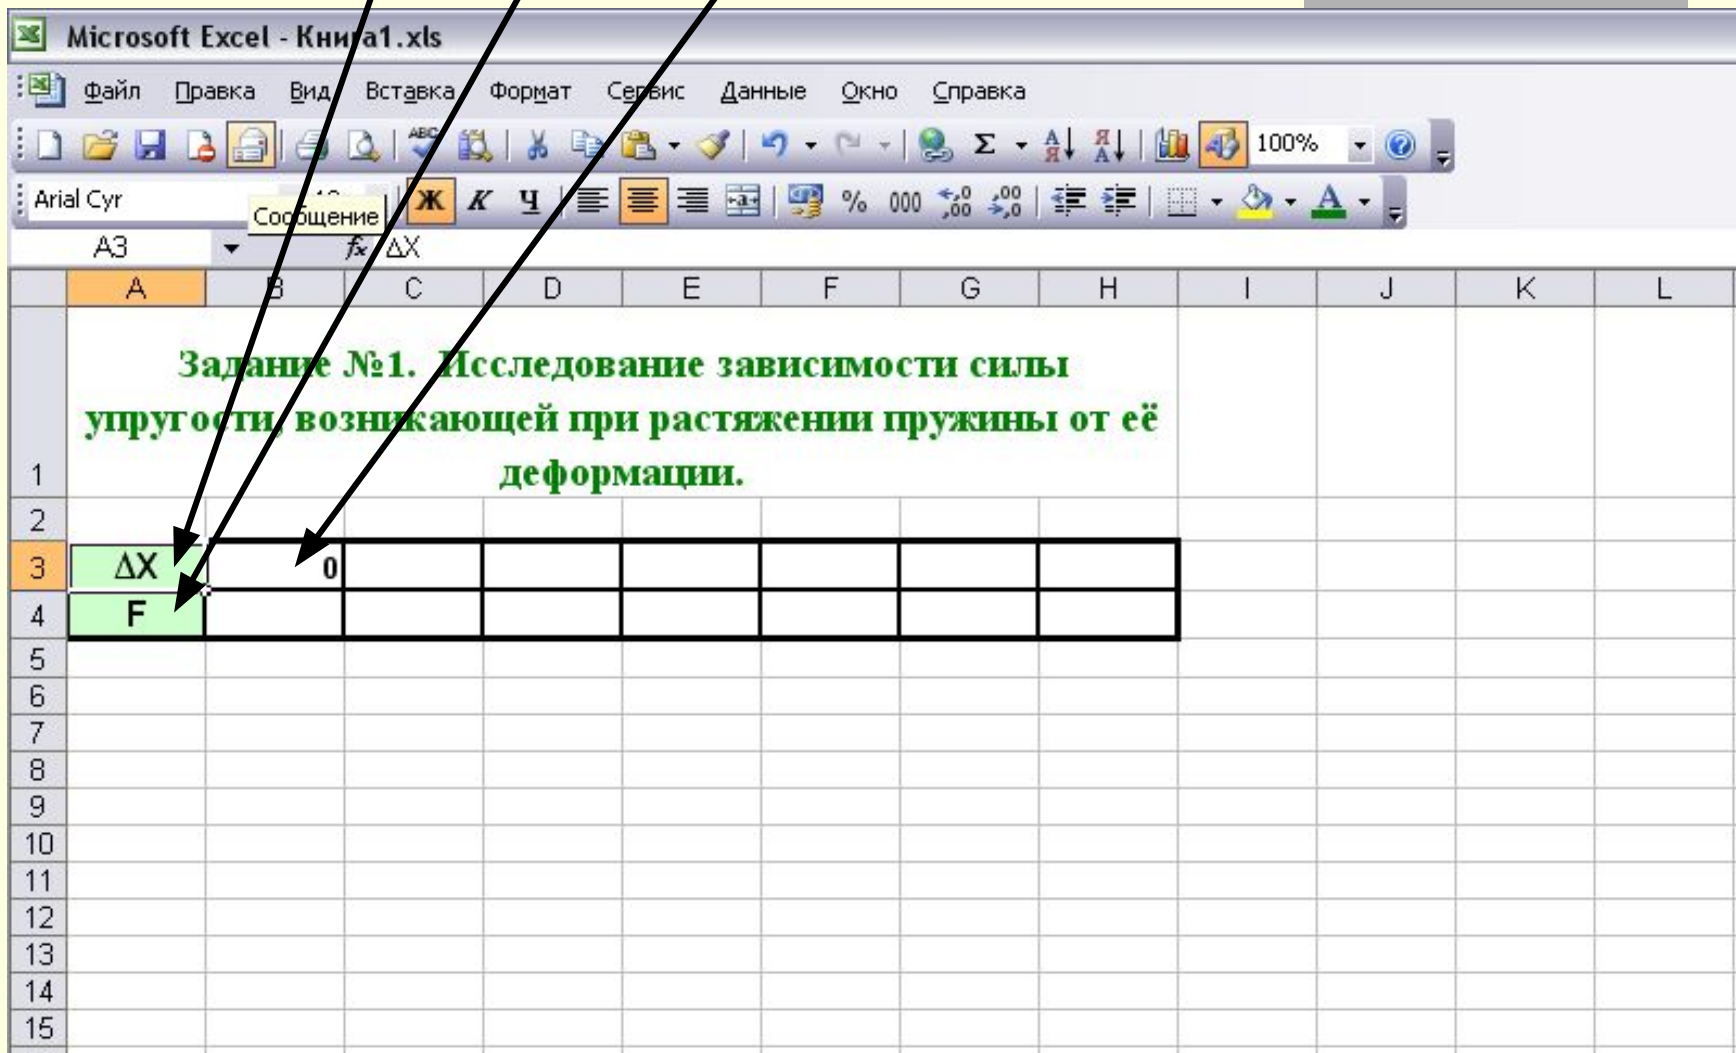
Microsoft Excel - Книга1.xls

Файл Правка Вид Вставка Формат Сервис Данные Окно Справка

100%

Arial Cyr Сообщение Ж К Ч % 000

A3 $f_x$ ΔX

| | A | B | C | D | E | F | G | H | I | J | K | L |
|---|---|---|---|---|---|---|---|---|---|---|---|---|
| 1 | Задание №1. Исследование зависимости силы упругости, возникающей при растяжении пружины от её деформации. | | | | | | | | | | | |
| 2 | | | | | | | | | | | | |
| 3 | ΔX | 0 | | | | | | | | | | |
| 4 | F | | | | | | | | | | | |
| 5 | | | | | | | | | | | | |
| 6 | | | | | | | | | | | | |
| 7 | | | | | | | | | | | | |
| 8 | | | | | | | | | | | | |
| 9 | | | | | | | | | | | | |
| 10 | | | | | | | | | | | | |
| 11 | | | | | | | | | | | | |
| 12 | | | | | | | | | | | | |
| 13 | | | | | | | | | | | | |
| 14 | | | | | | | | | | | | |
| 15 | | | | | | | | | | | | |